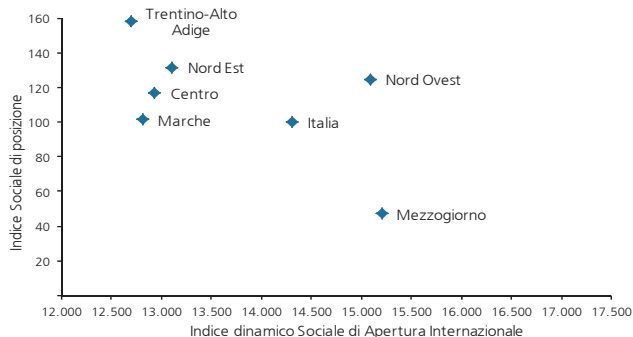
160
140
120
100
80
60
40
20

Indice Sociale di posizione

Trentino-Alto Adige
Nord Est
Nord Ovest
Centro
Marche
Italia
Mezzogiorno

12.000 12.500 13.000 13.500 14.000 14.500 15.000 15.500 16.000 16.500 17.000 17.500

Indice dinamico Sociale di Apertura Internazionale